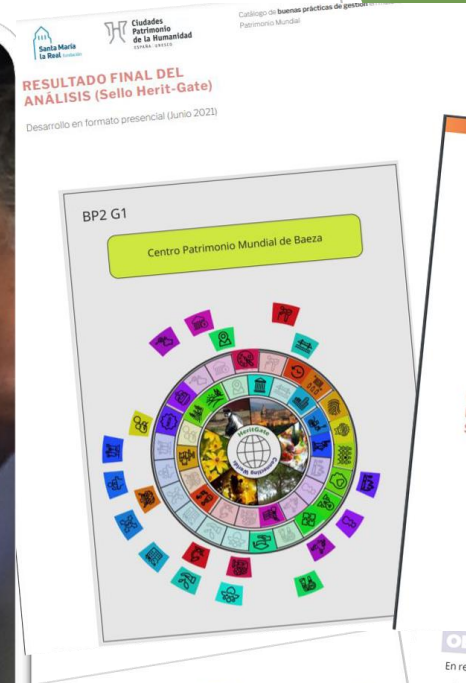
Santa María la Real fundación

Ciudades Patrimonio de la Humanidad ESPAÑA · ANXIEN

Catálogo de buenas prácticas de gestión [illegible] Patrimonio Mundial

RESULTADO FINAL DEL ANÁLISIS (Sello Herit-Gate)

Desarrollo en formato presencial (Junio 2021)

BP2 G1

Centro Patrimonio Mundial de Baeza

HeritGate

Consulting World

En re